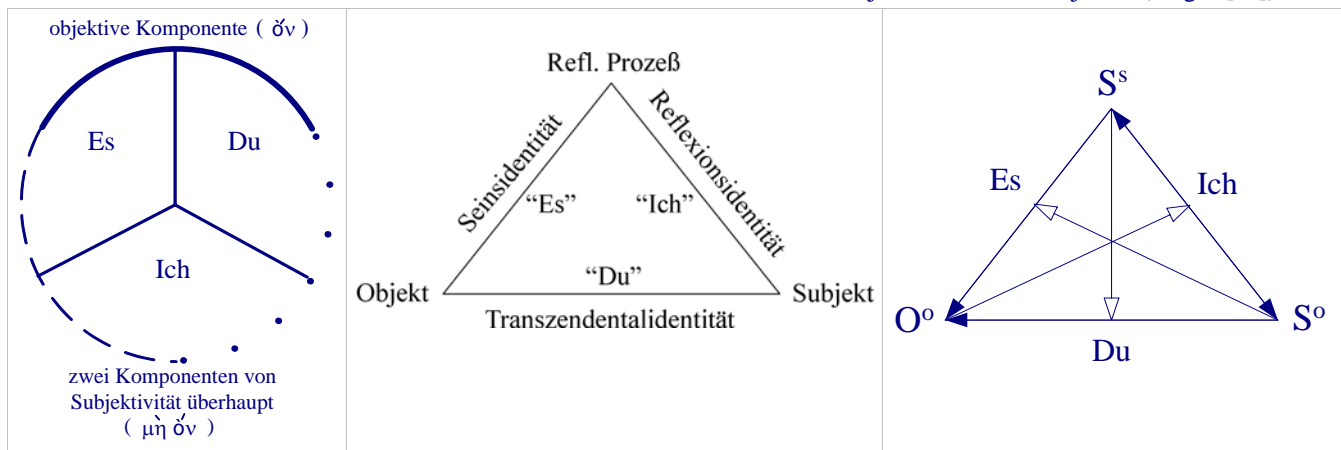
objektive Komponente ( ὄν )

Es

Du

Ich

zwei Komponenten von Subjektivität überhaupt ( μὴ ὄν )

Refl. Prozeß

Seinsidentität

Reflexionsidentität

"Es"

"Ich"

"Du"

Objekt

Subjekt

Transzendentalidentität

$S^s$

Es

Ich

$O^o$

$S^o$

Du